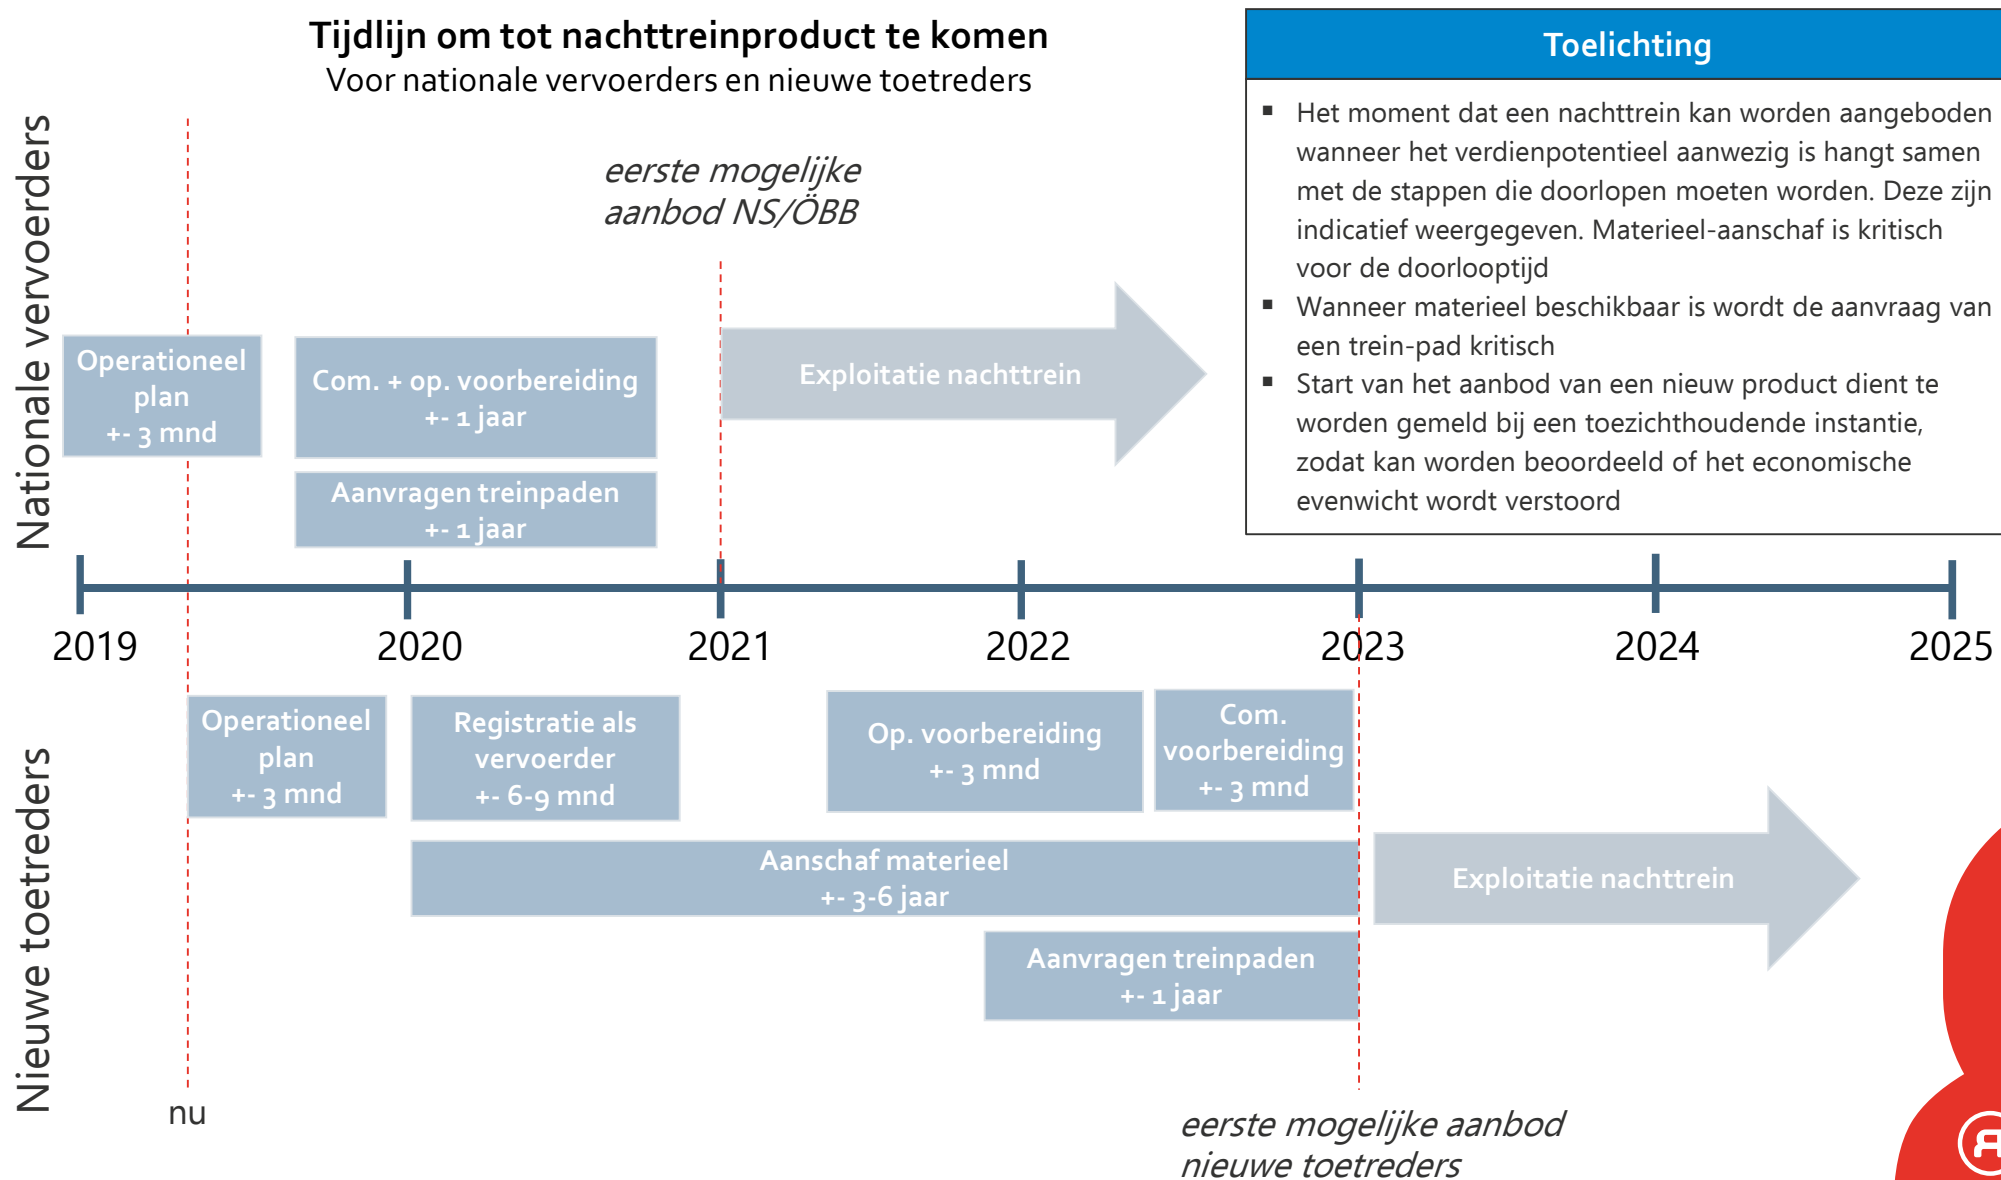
Tijdlijn om tot nachttreinproduct te komen
Voor nationale vervoerders en nieuwe toetreders

Toelichting

- Het moment dat een nachttrein kan worden aangeboden wanneer het verdienpotentieel aanwezig is hangt samen met de stappen die doorlopen moeten worden. Deze zijn indicatief weergegeven. Materieel-aanschaf is kritisch voor de doorlooptijd
- Wanneer materieel beschikbaar is wordt de aanvraag van een trein-pad kritisch
- Start van het aanbod van een nieuw product dient te worden gemeld bij een toezichthoudende instantie, zodat kan worden beoordeeld of het economische evenwicht wordt verstoord

Nationale vervoerders

eerste mogelijke aanbod NS/ÖBB

Operationeel plan +- 3 mnd

Com. + op. voorbereiding +- 1 jaar

Exploitatie nachttrein

Aanvragen treinpaden +- 1 jaar

2019 2020 2021 2022 2023 2024 2025

Nieuwe toetreders

Operationeel plan +- 3 mnd

Registratie als vervoerder +- 6-9 mnd

Op. voorbereiding +- 3 mnd

Com. voorbereiding +- 3 mnd

Aanschaf materieel +- 3-6 jaar

Exploitatie nachttrein

Aanvragen treinpaden +- 1 jaar

nu

eerste mogelijke aanbod nieuwe toetreders